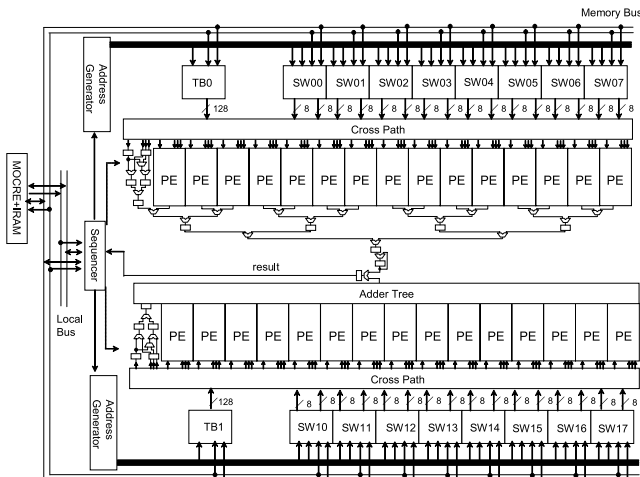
Memory Bus

Address Generator

TB0

128

SW00 SW01 SW02 SW03 SW04 SW05 SW06 SW07

8 8 8 8 8 8 8 8 8 8 8 8 8 8 8 8

Cross Path

PE PE PE PE PE PE PE PE PE PE PE PE PE PE PE PE

MOCRE-IRAM

Sequencer

result

Local Bus

Adder Tree

PE PE PE PE PE PE PE PE PE PE PE PE PE PE PE PE

Cross Path

Address Generator

128

TB1

8 8 8 8 8 8 8 8 8 8 8 8 8 8 8 8

SW10 SW11 SW12 SW13 SW14 SW15 SW16 SW17